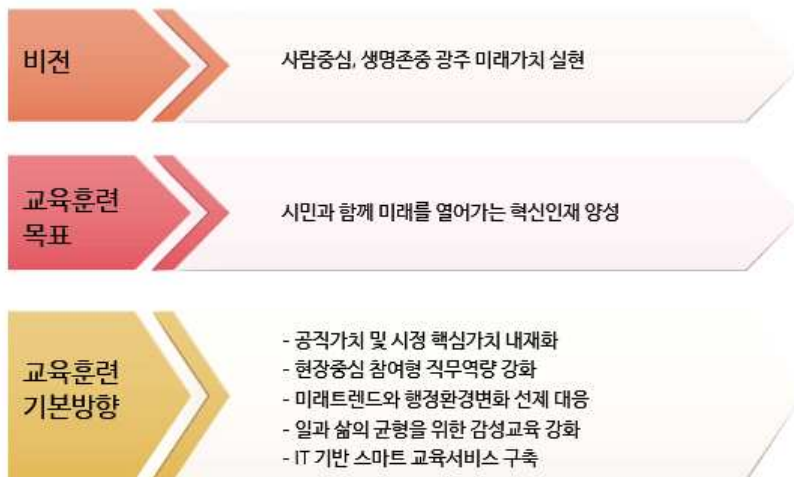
비전

사람중심, 생명존중 광주 미래가치 실현

교육훈련 목표

시민과 함께 미래를 열어가는 혁신인재 양성

교육훈련 기본방향

- 공직가치 및 시정 핵심가치 내재화
- 현장중심 참여형 직무역량 강화
- 미래트렌드와 행정환경변화 선제 대응
- 일과 삶의 균형을 위한 감성교육 강화
- IT 기반 스마트 교육서비스 구축